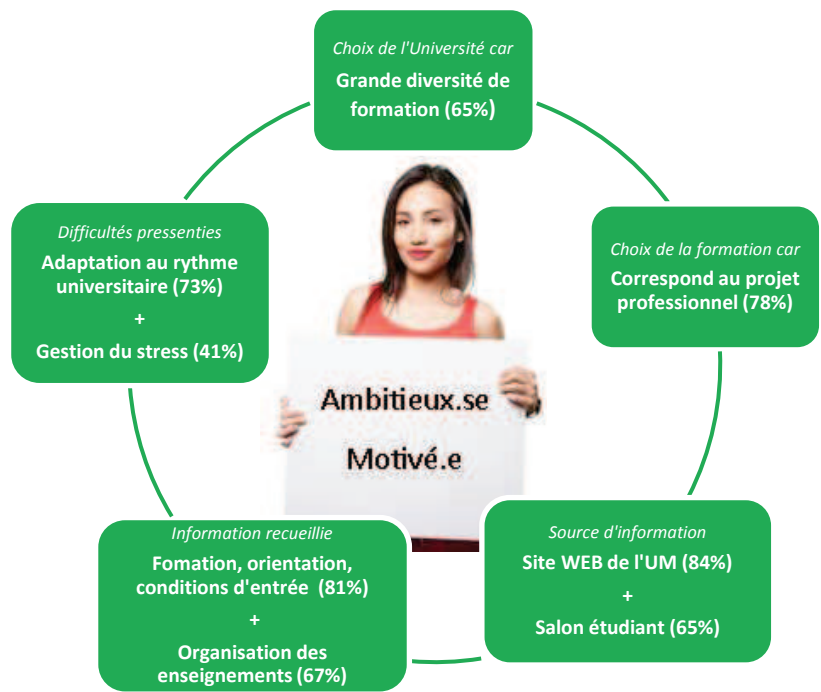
Choix de l'Université car
Grande diversité de formation (65%)

Choix de la formation car
Correspond au projet professionnel (78%)

Source d'information
Site WEB de l'UM (84%)
+
Salon étudiant (65%)

Information recueillie
Fomation, orientation, conditions d'entrée (81%)
+
Organisation des enseignements (67%)

Difficultés pressenties
Adaptation au rythme universitaire (73%)
+
Gestion du stress (41%)

Ambitieux.se
Motivé.e